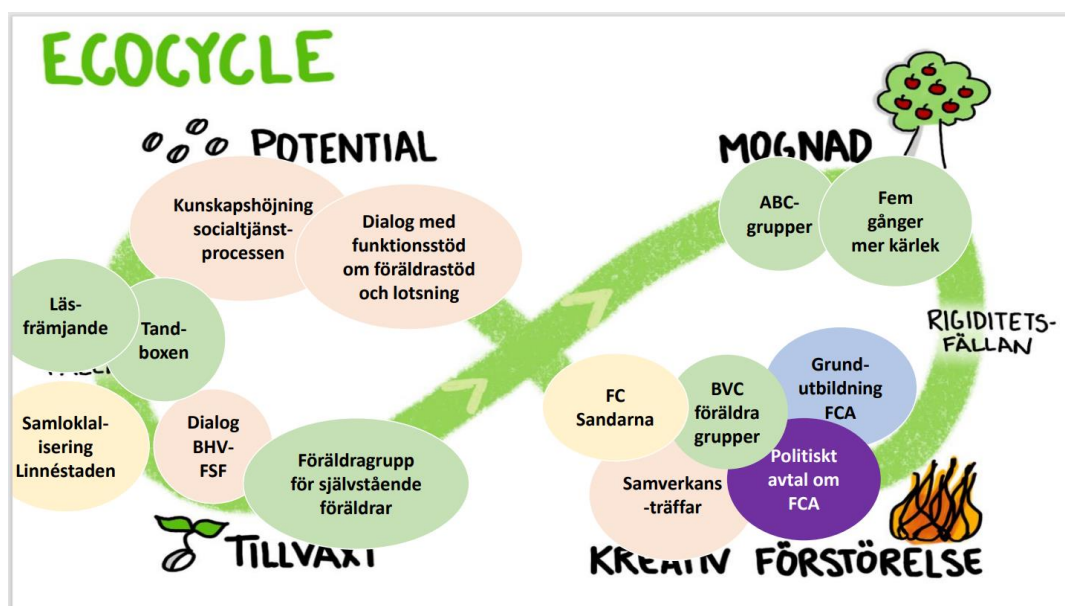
ECOCYCLE

POTENTIAL

MOGNAD

Kunskapshöjning socialtjänstprocessen

Dialog med funktionsstöd om föräldrastöd och lotsning

ABC-grupper

Fem gånger mer kärlek

Läsfrämjande

Tandboxen

RIGIDITETS-FÄLLAN

Grund-utbildning FCA

FC Sandarna

BVC föräldra grupper

Samloklalisering Linnéstaden

Dialog BHV-FSF

Föräldragrupp för självstående föräldrar

Politiskt avtal om FCA

Samverkans-träffar

TILLVÄXT

KREATIV FÖRSTÖRELSE